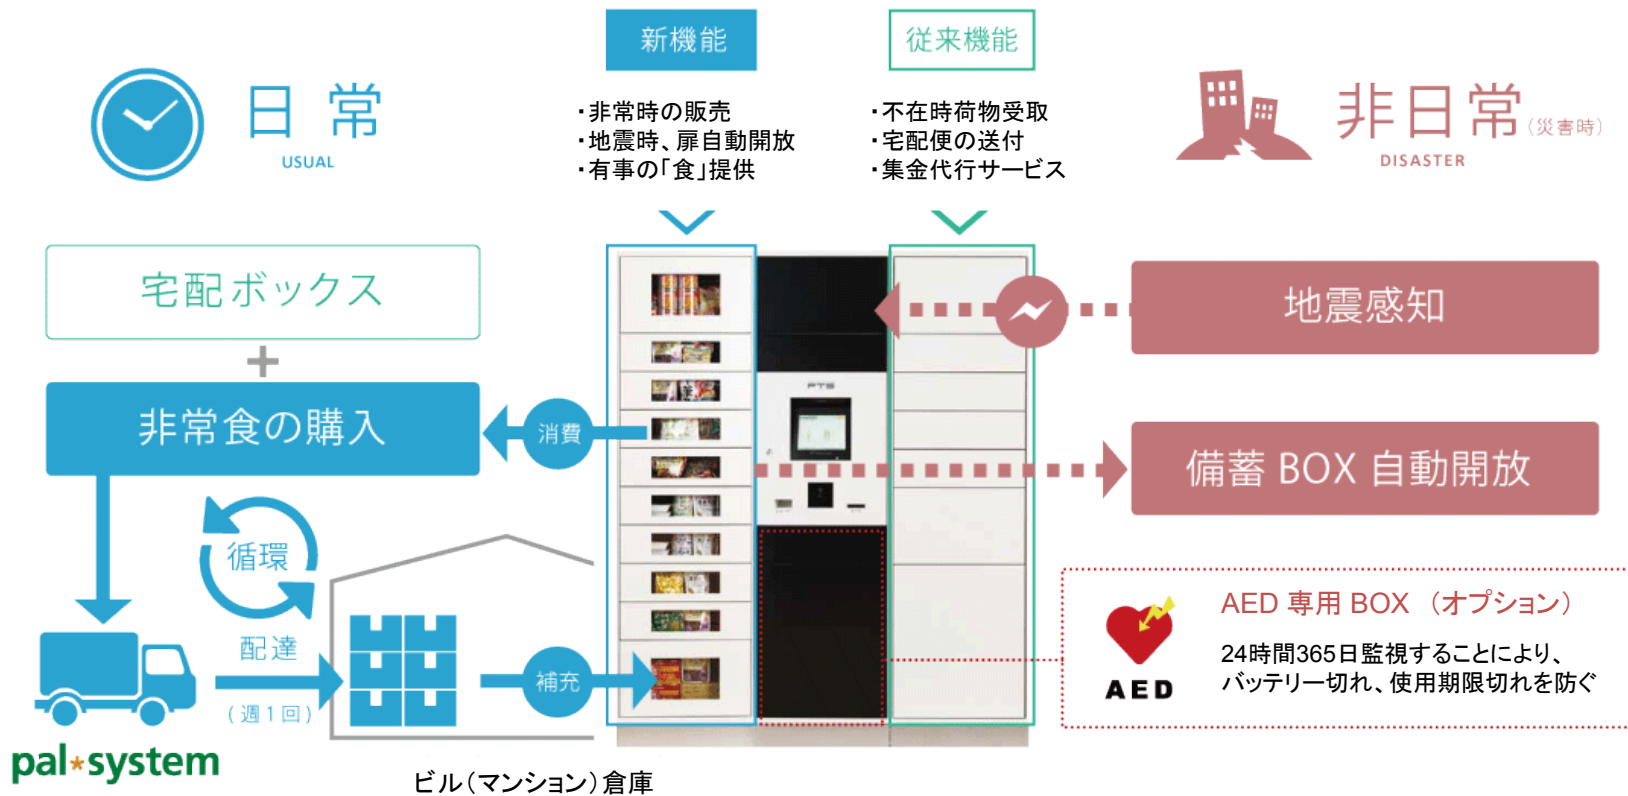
新機能

従来機能

日 常
USUAL

・非常時の販売
・地震時、扉自動開放
・有事の「食」提供

・不在時荷物受取
・宅配便の送付
・集金代行サービス

非日常（災害時）
DISASTER

宅配ボックス

+

非常食の購入

消費

地震感知

備蓄 BOX 自動開放

循環

配達

（週１回）

補充

AED 専用 BOX （オプション）

24時間365日監視することにより、バッテリー切れ、使用期限切れを防ぐ

AED

PTS

pal*system

ビル（マンション）倉庫